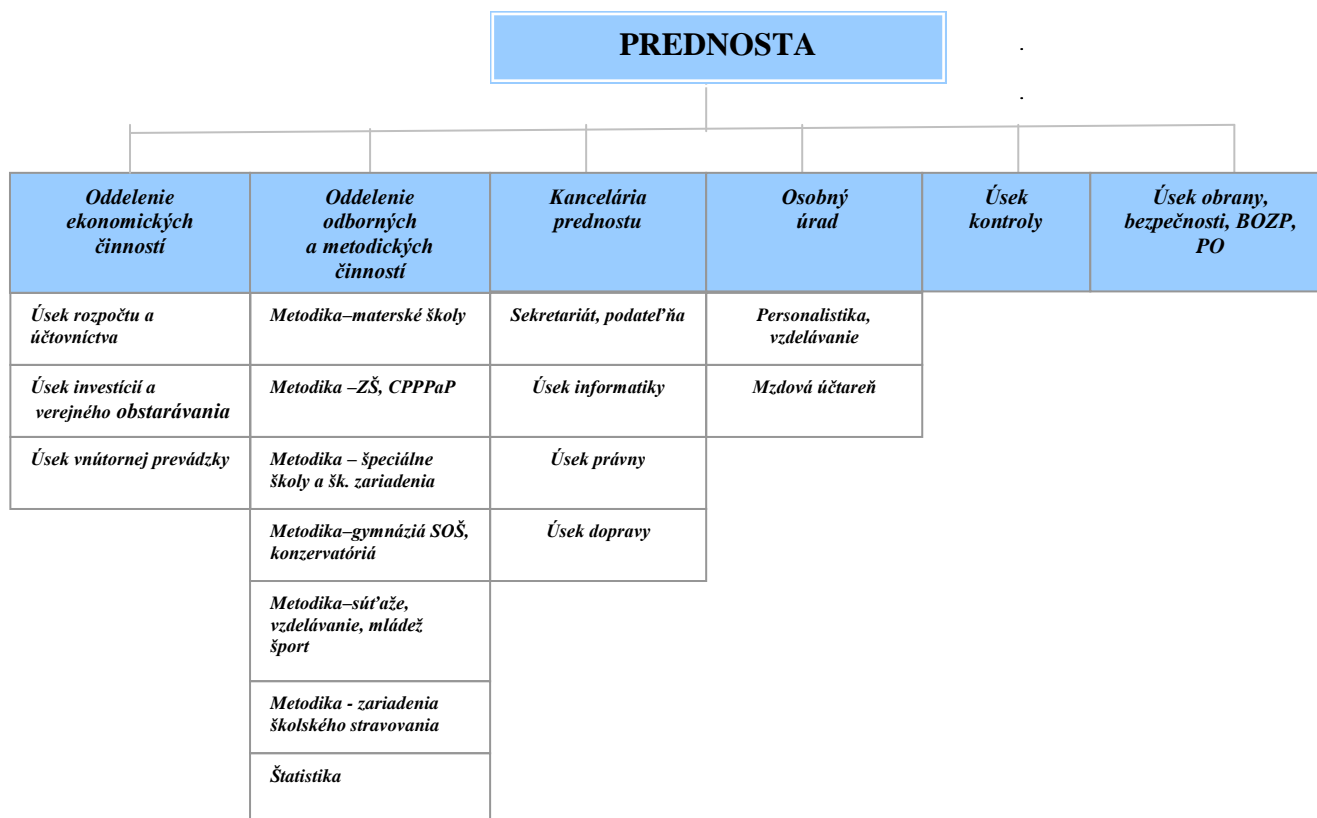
PREDNOSTA

Oddelenie ekonomických činností

Úsek rozpočtu a účtovníctva

Úsek investícií a verejného obstarávania

Úsek vnútornej prevádzky

Oddelenie odborných a metodických činností

Metodika–materské školy

Metodika –ZŠ, CPPPaP

Metodika – špeciálne školy a šk. zariadenia

Metodika–gymnáziá SOŠ, konzervatóriá

Metodika–súťaže, vzdelávanie, mládež šport

Metodika - zariadenia školského stravovania

Štatistika

Kancelária prednostu

Sekretariát, podateľňa

Úsek informatiky

Úsek právny

Úsek dopravy

Osobný úrad

Personalistika, vzdelávanie

Mzdová účtareň

Úsek kontroly

Úsek obrany, bezpečnosti, BOZP, PO